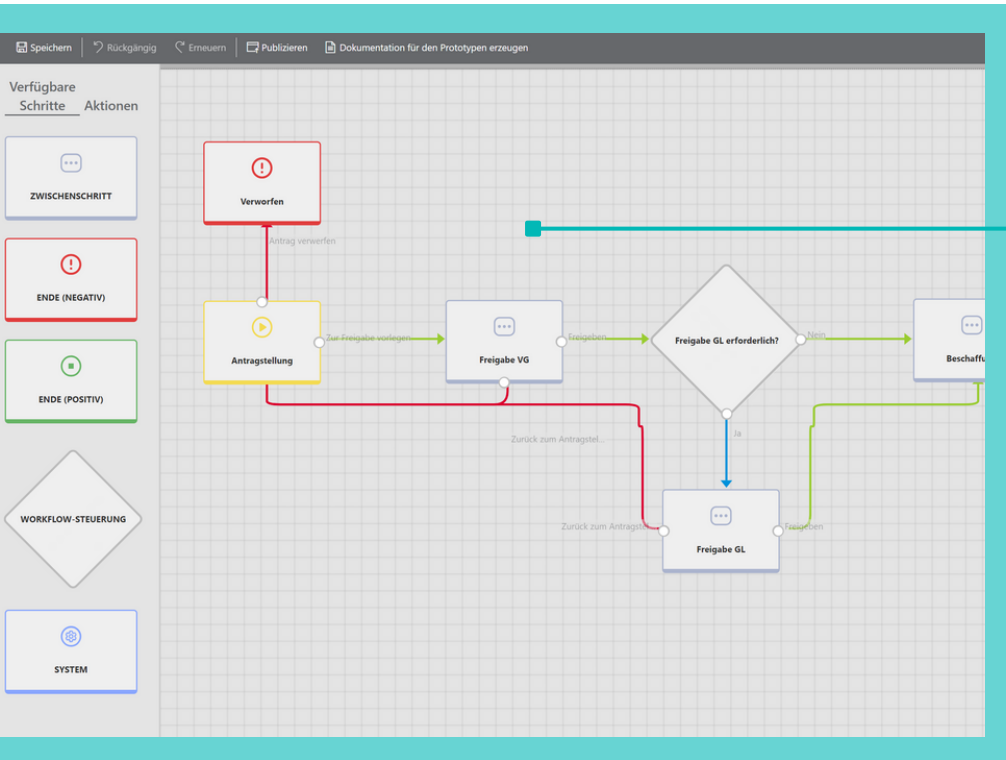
Speichern | Rückgängig | Erneuern | Publizieren | Dokumentation für den Prototypen erzeugen

Verfügbare Schritte Aktionen

ZWISCHENSCHRITT

ENDE (NEGATIV)

ENDE (POSITIV)

WORKFLOW-STEUERUNG

SYSTEM

Verworfen

Antrag verwerfen

Antragstellung

Zur Freigabe vorlegen

Freigabe VG

Freigeben

Freigabe GL erforderlich?

Nein

Beschaffu

Zurück zum Antragstel...

Ja

Zurück zum Antragste...

Freigabe GL

Freigeben